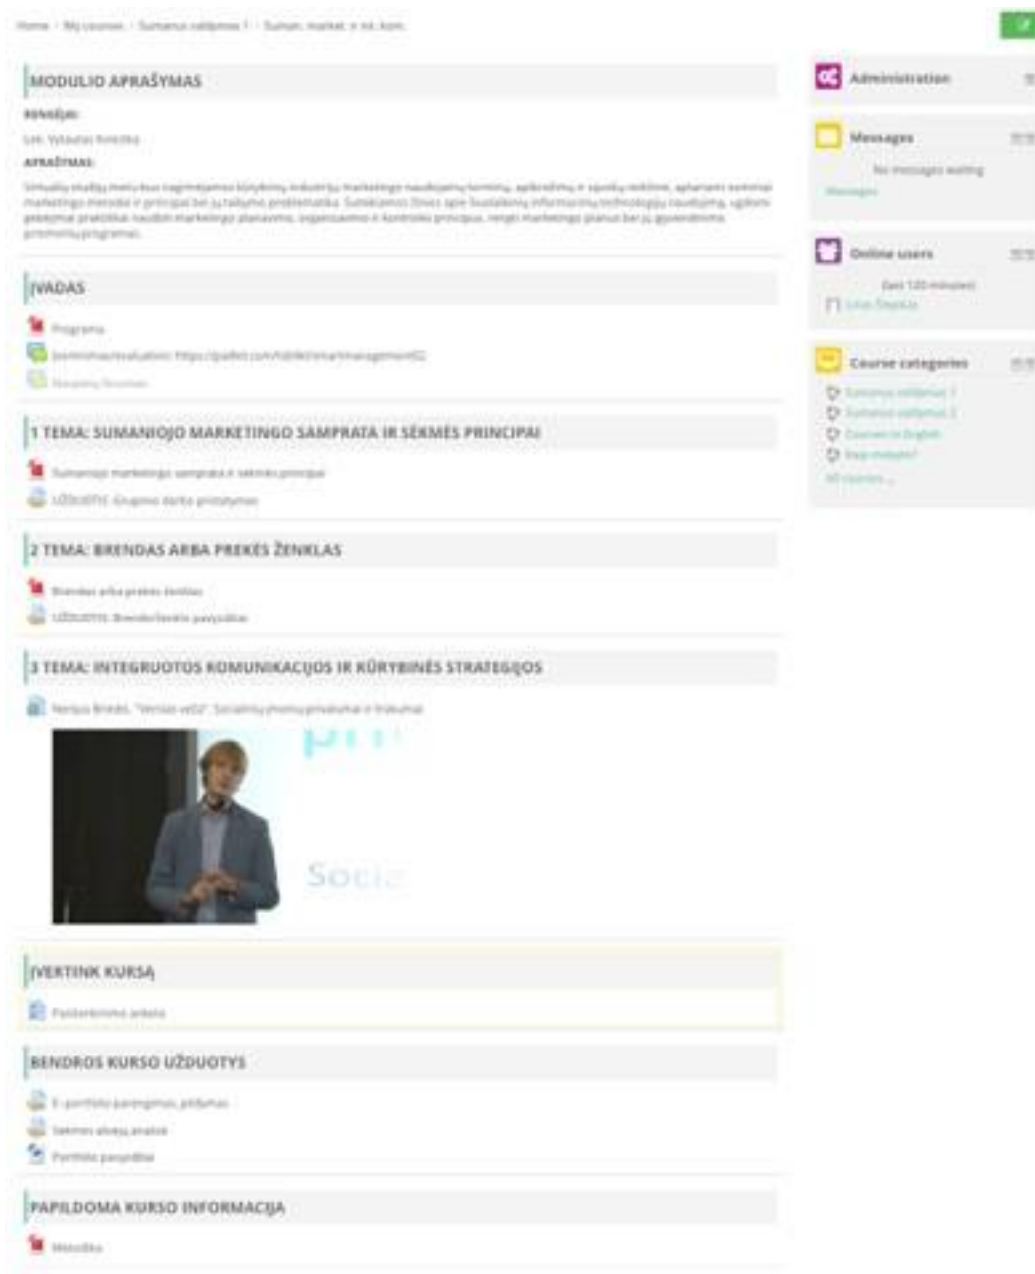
Home › My courses › Sumanus valdymas 1 › Suman. market. ir int. kom.

MODULIO APRAŠYMAS

RENGĖJAI:

Lekt. Vytautas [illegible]

APRAŠYMAS:

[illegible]

ĮVADAS

Programa

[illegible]: https://padlet.com/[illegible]

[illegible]

1 TEMA: SUMANIOJO MARKETINGO SAMPRATA IR SĖKMĖS PRINCIPAI

Sumaniojo marketingo samprata ir sėkmės principai

UŽDUOTIS: Grupinio darbo pristatymas

2 TEMA: BRENDAS ARBA PREKĖS ŽENKLAS

Brendas arba prekės ženklas

UŽDUOTIS: Brendo/ženklo pavyzdžiai

3 TEMA: INTEGRUOTOS KOMUNIKACIJOS IR KŪRYBINĖS STRATEGIJOS

Nerijus Bindokas "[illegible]". Socialinių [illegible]

Soci

ĮVERTINK KURSĄ

Pasitenkinimo anketa

BENDROS KURSO UŽDUOTYS

E-portfolio parengimas, pildymas

Sėkmės atvejų analizė

Portfolio pavyzdžiai

PAPILDOMA KURSO INFORMACIJA

Metodika

Administration

Messages

No messages waiting

Messages

Online users

(last 120 minutes)

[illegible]

Course categories

Sumanus valdymas 1

Sumanus valdymas 2

Courses in English

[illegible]

All courses ...